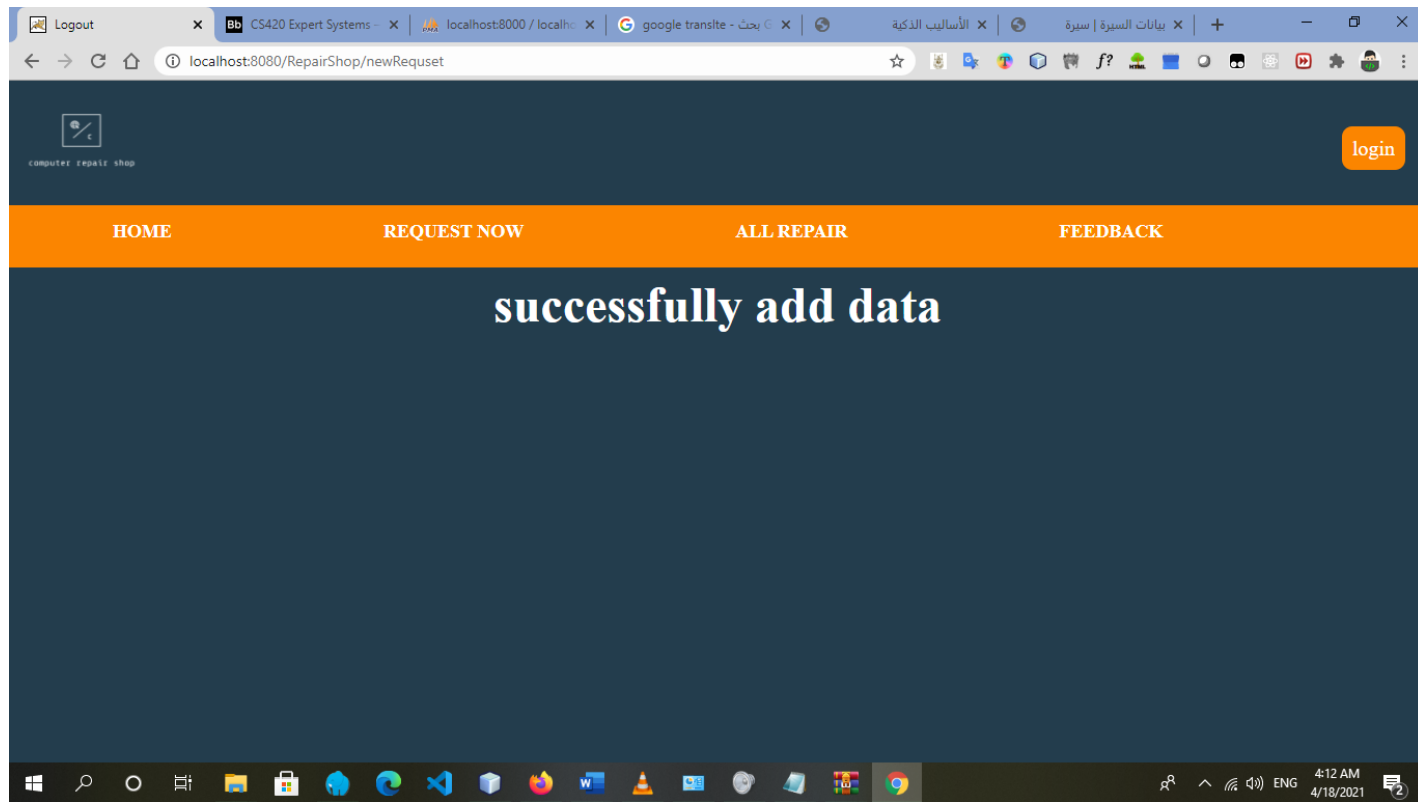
Logout
CS420 Expert Systems -
localhost:8000 / localhc
google translte - بحث G
الأساليب الذكية
بيانات السيرة | سيرة

localhost:8080/RepairShop/newRequset

computer repair shop

login

HOME
REQUEST NOW
ALL REPAIR
FEEDBACK

successfully add data

ENG
4:12 AM
4/18/2021
2